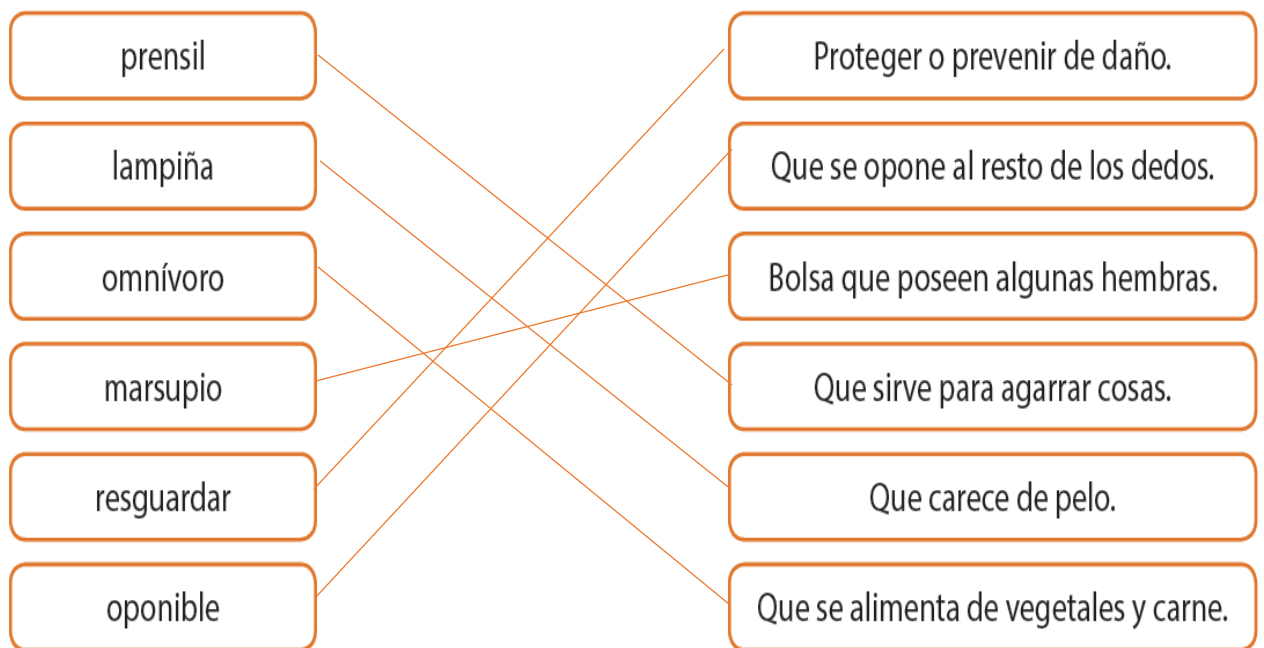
prensil
lampiña
omnívoro
marsupio
resguardar
oponible

Proteger o prevenir de daño.
Que se opone al resto de los dedos.
Bolsa que poseen algunas hembras.
Que sirve para agarrar cosas.
Que carece de pelo.
Que se alimenta de vegetales y carne.